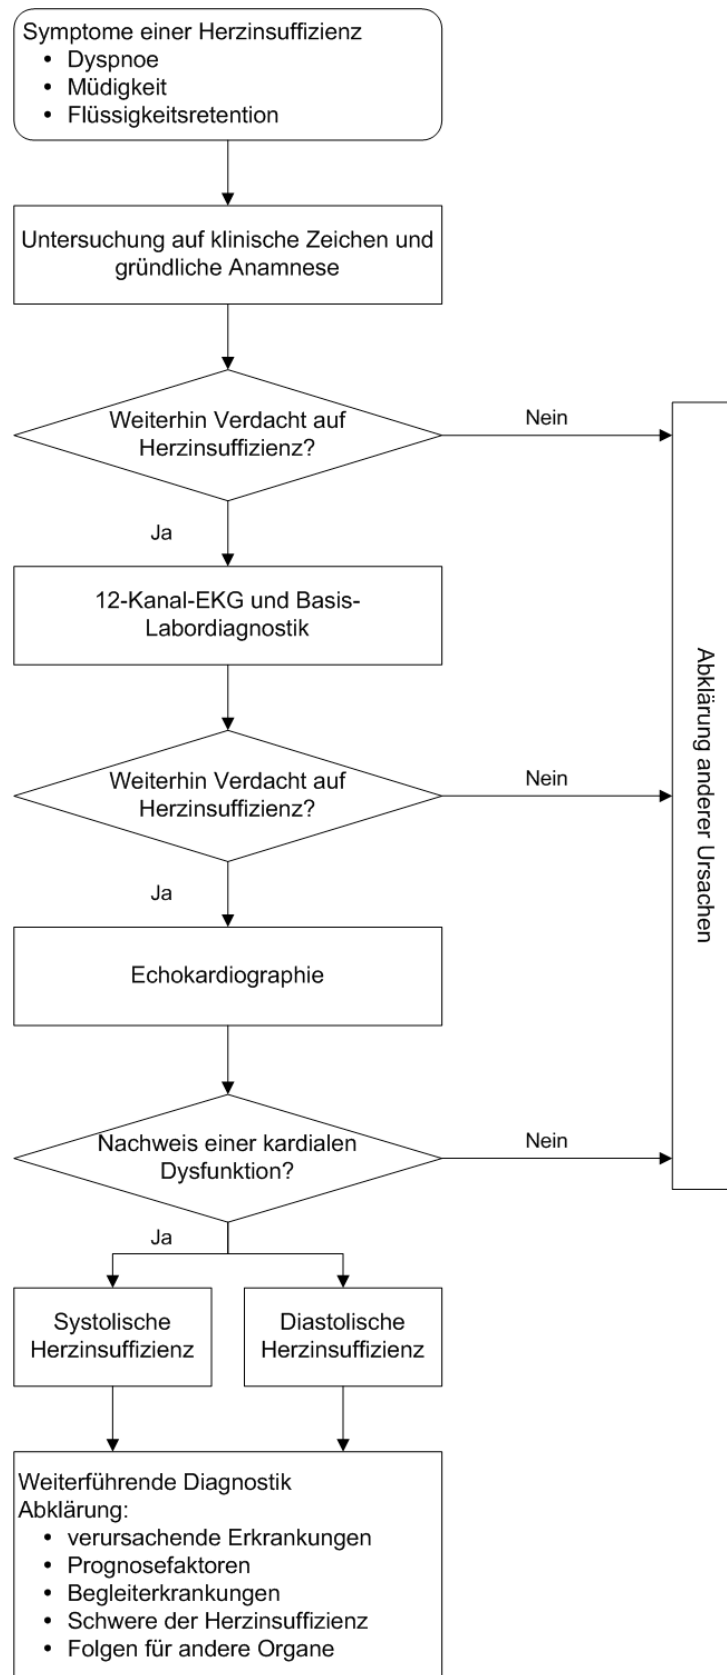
Symptome einer Herzinsuffizienz
• Dyspnoe
• Müdigkeit
• Flüssigkeitsretention

Untersuchung auf klinische Zeichen und gründliche Anamnese

Weiterhin Verdacht auf Herzinsuffizienz?

Nein

Ja

12-Kanal-EKG und Basis-Labordiagnostik

Weiterhin Verdacht auf Herzinsuffizienz?

Nein

Ja

Echokardiographie

Nachweis einer kardialen Dysfunktion?

Nein

Abklärung anderer Ursachen

Ja

Systolische Herzinsuffizienz

Diastolische Herzinsuffizienz

Weiterführende Diagnostik
Abklärung:
• verursachende Erkrankungen
• Prognosefaktoren
• Begleiterkrankungen
• Schwere der Herzinsuffizienz
• Folgen für andere Organe